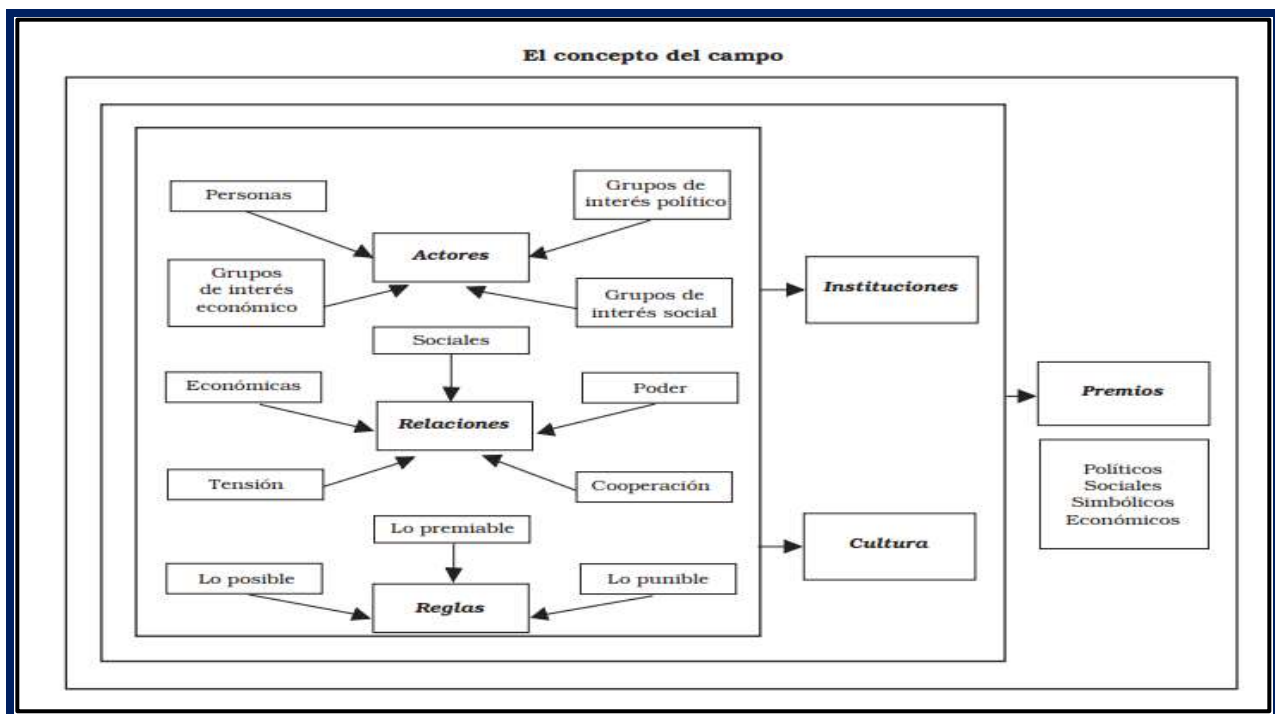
El concepto del campo

Personas

Grupos de interés político

Actores

Grupos de interés económico

Grupos de interés social

Instituciones

Sociales

Económicas

Poder

Relaciones

Tensión

Cooperación

Premios

Políticos
Sociales
Simbólicos
Económicos

Lo premiable

Cultura

Lo posible

Lo punible

Reglas